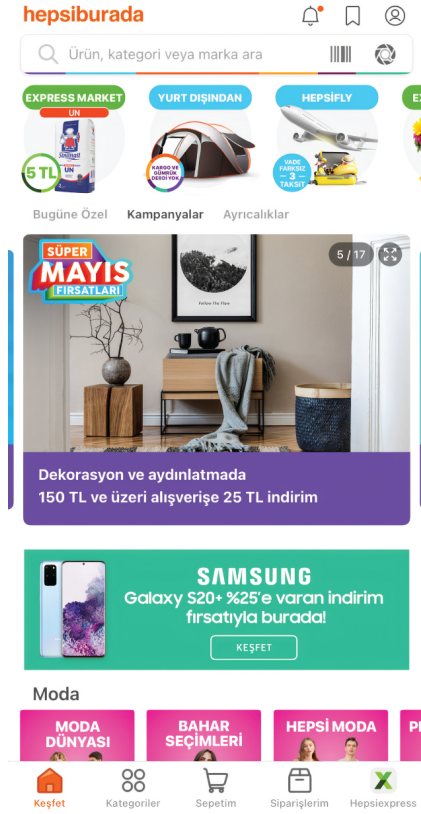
hepsiburada

Ürün, kategori veya marka ara

EXPRESS MARKET
UN
Sinangil
UN
5 TL

YURT DIŞINDAN
KARGO VE GÜMRÜK DERDİ YOK

HEPSIFLY
VADE FARKSIZ 3 TAKSİT

EX

Bugüne Özel   Kampanyalar   Ayrıcalıklar

SÜPER MAYIS FIRSATLARI

5 / 17

Follow The Flow

Dekorasyon ve aydınlatmada
150 TL ve üzeri alışverişe 25 TL indirim

SAMSUNG
Galaxy S20+ %25'e varan indirim fırsatıyla burada!
KEŞFET

Moda

MODA DÜNYASI
BAHAR SEÇİMLERİ
HEPSİ MODA
P

Keşfet   Kategoriler   Sepetim   Siparişlerim   Hepsiexpress